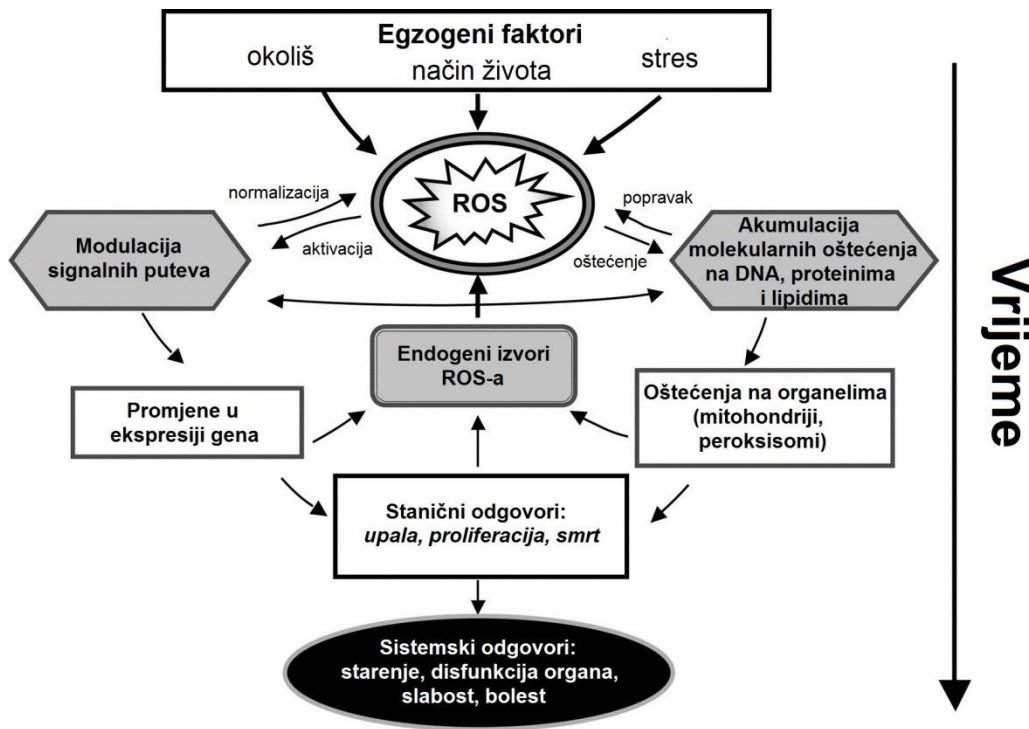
Egzogeni faktori
okoliš
način života
stres

ROS

normalizacija
aktivacija
popravak
oštećenje

Modulacija signalnih puteva

Akumulacija molekularnih oštećenja na DNA, proteinima i lipidima

Endogeni izvori ROS-a

Promjene u ekspresiji gena

Oštećenja na organelima (mitohondriji, peroksisomi)

Stanični odgovori: *upala, proliferacija, smrt*

Sistemski odgovori: starenje, disfunkcija organa, slabost, bolest

Vrijeme